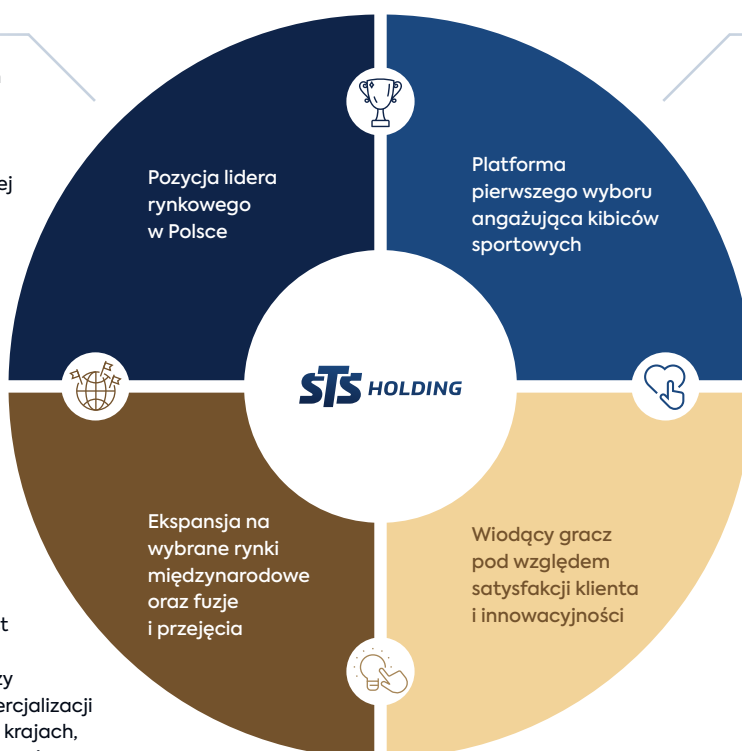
ej

Pozycja lidera rynkowego w Polsce

Platforma pierwszego wyboru angażująca kibiców sportowych

STS HOLDING

Ekspansja na wybrane rynki międzynarodowe oraz fuzje i przejęcia

Wiodący gracz pod względem satysfakcji klienta i innowacyjności

t

zy
ercjalizacji
krajach,